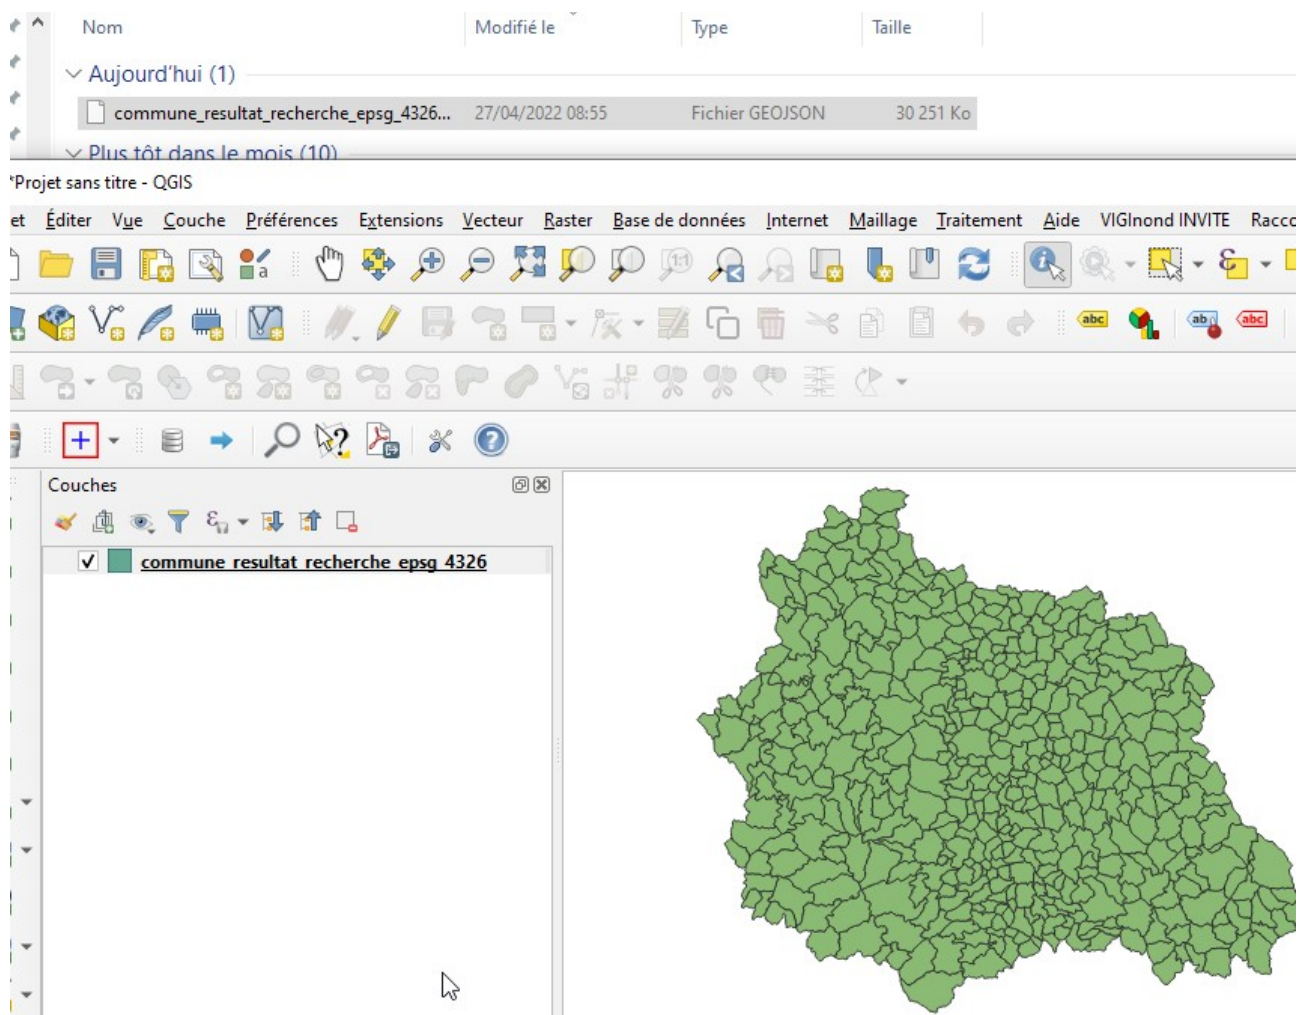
| Nom | Modifié le | Type | Taille |
|---|---|---|---|
| Aujourd'hui (1) | | | |
| commune_resultat_recherche_epsg_4326... | 27/04/2022 08:55 | Fichier GEOJSON | 30 251 Ko |
| Plus tôt dans le mois (10) | | | |

*Projet sans titre - QGIS

et Éditer Vue Couche Préférences Extensions Vecteur Raster Base de données Internet Maillage Traitement Aide VIGInond INVITE Racc

abc abc abc

Couches

commune_resultat_recherche_epsg_4326